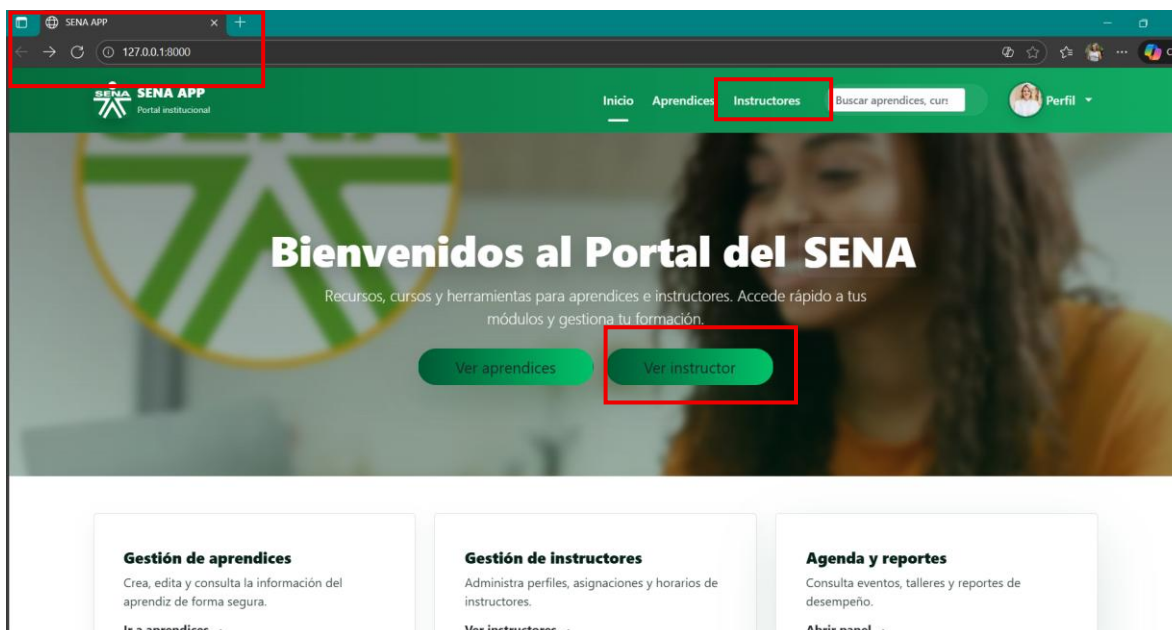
SENA APP
127.0.0.1:8000

SENA SENA APP
Portal institucional

Inicio Aprendices Instructores Buscar aprendices, curs Perfil

Bienvenidos al Portal del SENA

Recursos, cursos y herramientas para aprendices e instructores. Accede rápido a tus módulos y gestiona tu formación.

Ver aprendices Ver instructor

Gestión de aprendices
Crea, edita y consulta la información del aprendiz de forma segura.
Ir a aprendices →

Gestión de instructores
Administra perfiles, asignaciones y horarios de instructores.
Ver instructores →

Agenda y reportes
Consulta eventos, talleres y reportes de desempeño.
Abrir panel →